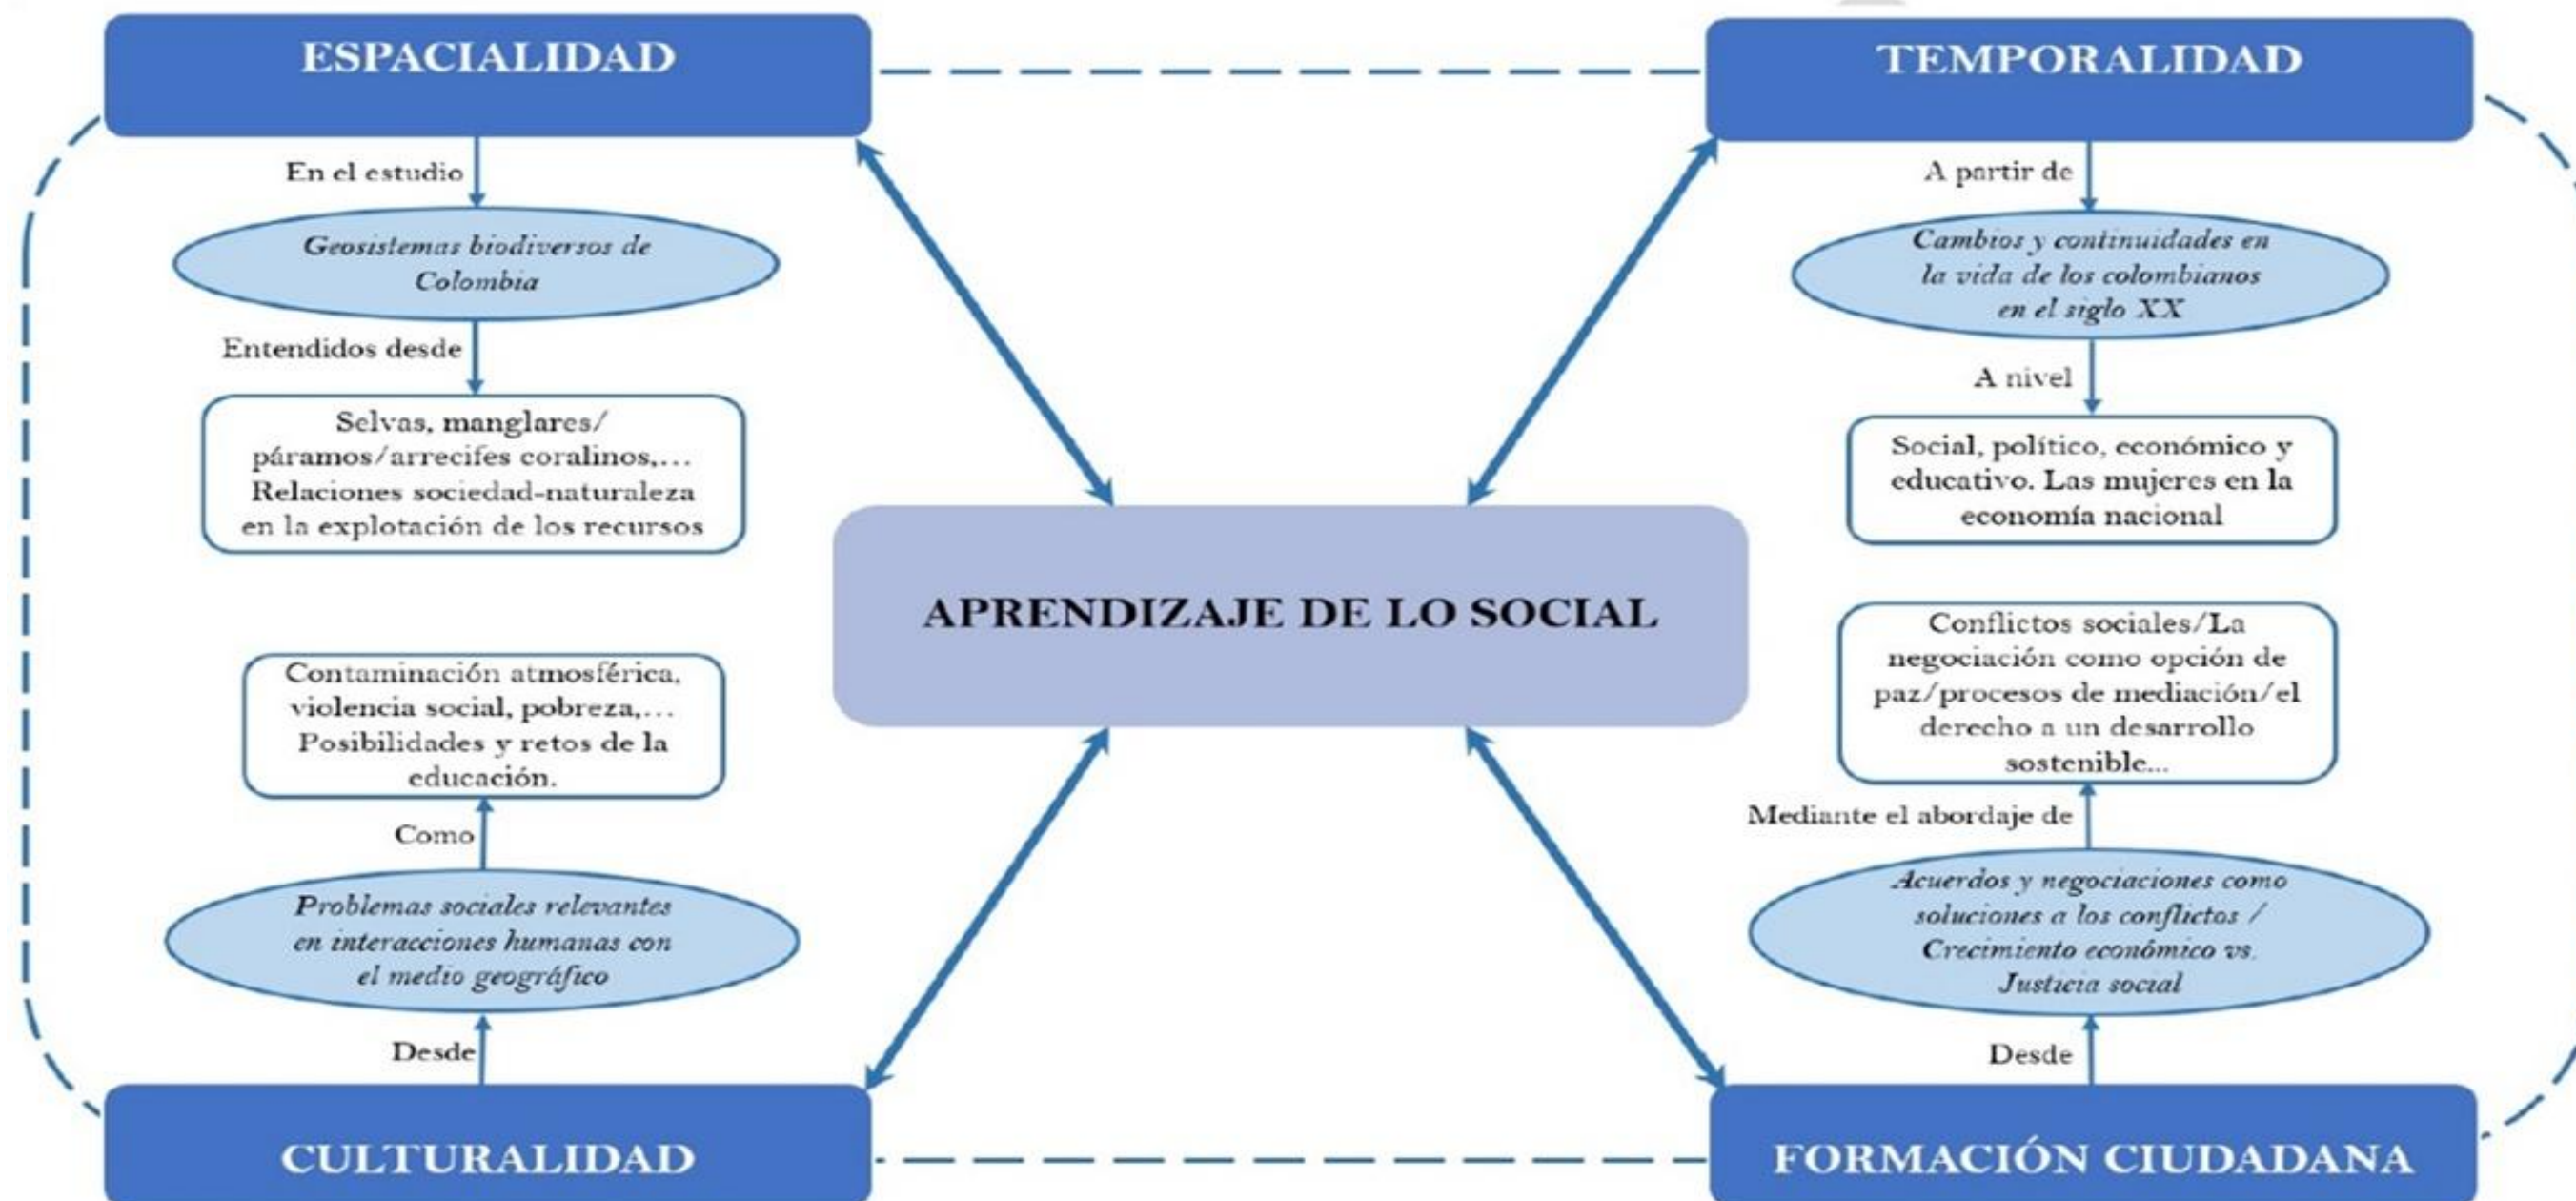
ESPACIALIDAD

En el estudio

Geosistemas biodiversos de Colombia

Entendidos desde

Selvas, manglares/ páramos/arrecifes coralinos,… Relaciones sociedad-naturaleza en la explotación de los recursos

TEMPORALIDAD

A partir de

Cambios y continuidades en la vida de los colombianos en el siglo XX

A nivel

Social, político, económico y educativo. Las mujeres en la economía nacional

APRENDIZAJE DE LO SOCIAL

Contaminación atmosférica, violencia social, pobreza,… Posibilidades y retos de la educación.

Como

Problemas sociales relevantes en interacciones humanas con el medio geográfico

Desde

CULTURALIDAD

Conflictos sociales/La negociación como opción de paz/procesos de mediación/el derecho a un desarrollo sostenible...

Mediante el abordaje de

Acuerdos y negociaciones como soluciones a los conflictos / Crecimiento económico vs. Justicia social

Desde

FORMACIÓN CIUDADANA